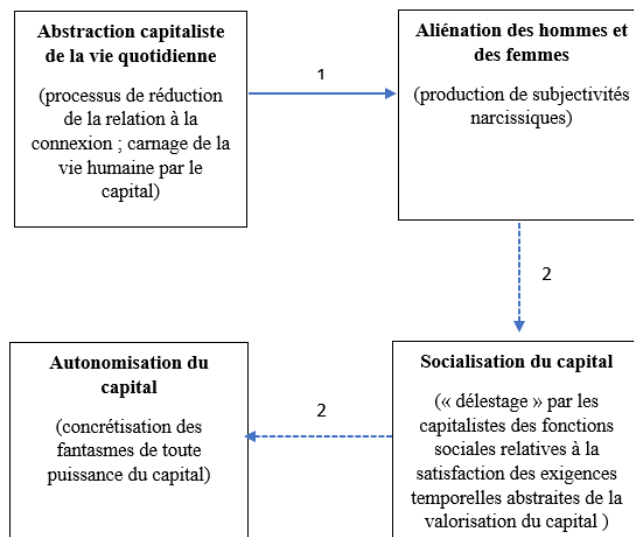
**Abstraction capitaliste de la vie quotidienne**

(processus de réduction de la relation à la connexion ; carnage de la vie humaine par le capital)

1

**Aliénation des hommes et des femmes**

(production de subjectivités narcissiques)

2

**Socialisation du capital**

(« délestage » par les capitalistes des fonctions sociales relatives à la satisfaction des exigences temporelles abstraites de la valorisation du capital )

2

**Autonomisation du capital**

(concrétisation des fantasmes de toute puissance du capital)